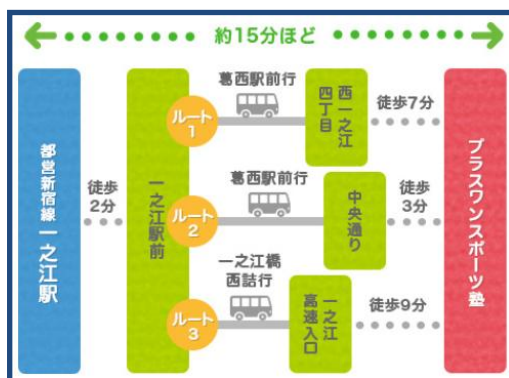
約15分ほど

都営新宿線 一之江駅

徒歩 2分

一之江駅前

ルート1

葛西駅前行

西一之江四丁目

徒歩7分

ルート2

葛西駅前行

中央通り

徒歩 3分

ルート3

一之江橋西詰行

一之江高速入口

徒歩9分

プラスワンスポーツ塾